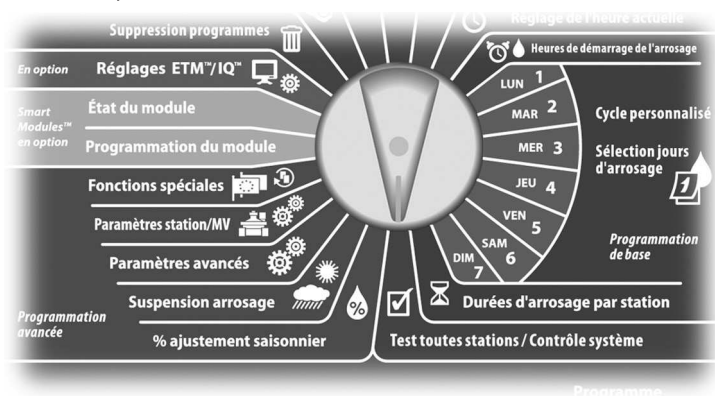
Suppression programmes
Réglage de l'heure actuelle
Heures de démarrage de l'arrosage
En option
Réglages ETM™/IQ™
Smart Modules™ en option
État du module
Programmation du module
Fonctions spéciales
Paramètres station/MV
Paramètres avancés
Suspension arrosage
% ajustement saisonnier
Programmation avancée
LUN 1
MAR 2
MER 3
JEU 4
VEN 5
SAM 6
DIM 7
Cycle personnalisé
Sélection jours d'arrosage
Programmation de base
Durées d'arrosage par station
Test toutes stations / Contrôle système
Programme